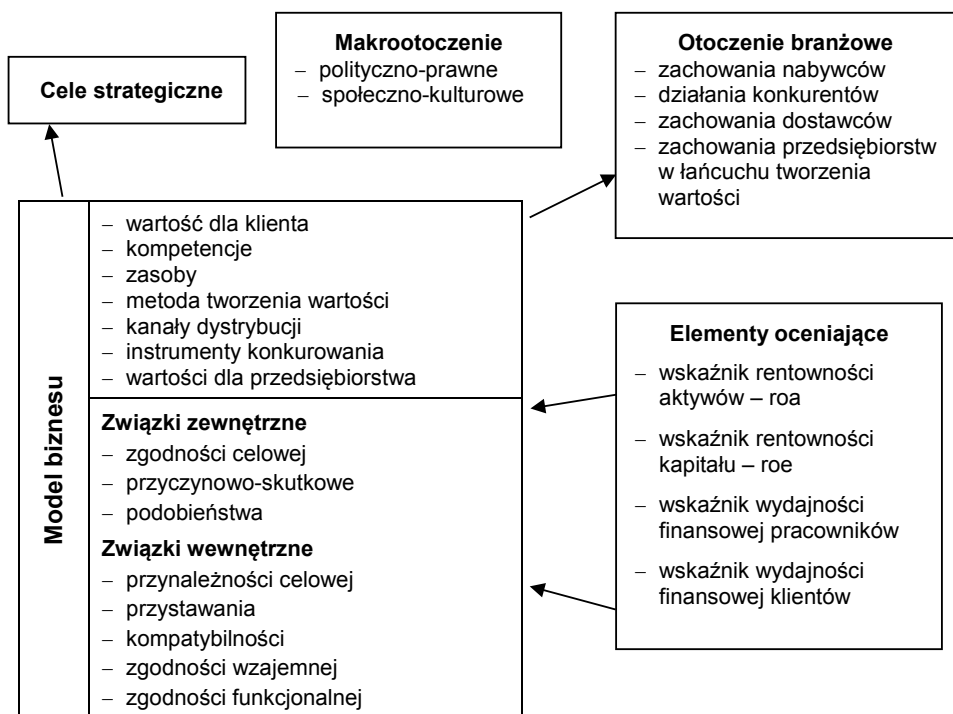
Cele strategiczne

Makrootoczenie
– polityczno-prawne
– społeczno-kulturowe

Otoczenie branżowe
– zachowania nabywców
– działania konkurentów
– zachowania dostawców
– zachowania przedsiębiorstw w łańcuchu tworzenia wartości

Model biznesu

– wartość dla klienta
– kompetencje
– zasoby
– metoda tworzenia wartości
– kanały dystrybucji
– instrumenty konkurowania
– wartości dla przedsiębiorstwa

Związki zewnętrzne
– zgodności celowej
– przyczynowo-skutkowe
– podobieństwa

Związki wewnętrzne
– przynależności celowej
– przystawania
– kompatybilności
– zgodności wzajemnej
– zgodności funkcjonalnej

Elementy oceniające
– wskaźnik rentowności aktywów – roa
– wskaźnik rentowności kapitału – roe
– wskaźnik wydajności finansowej pracowników
– wskaźnik wydajności finansowej klientów